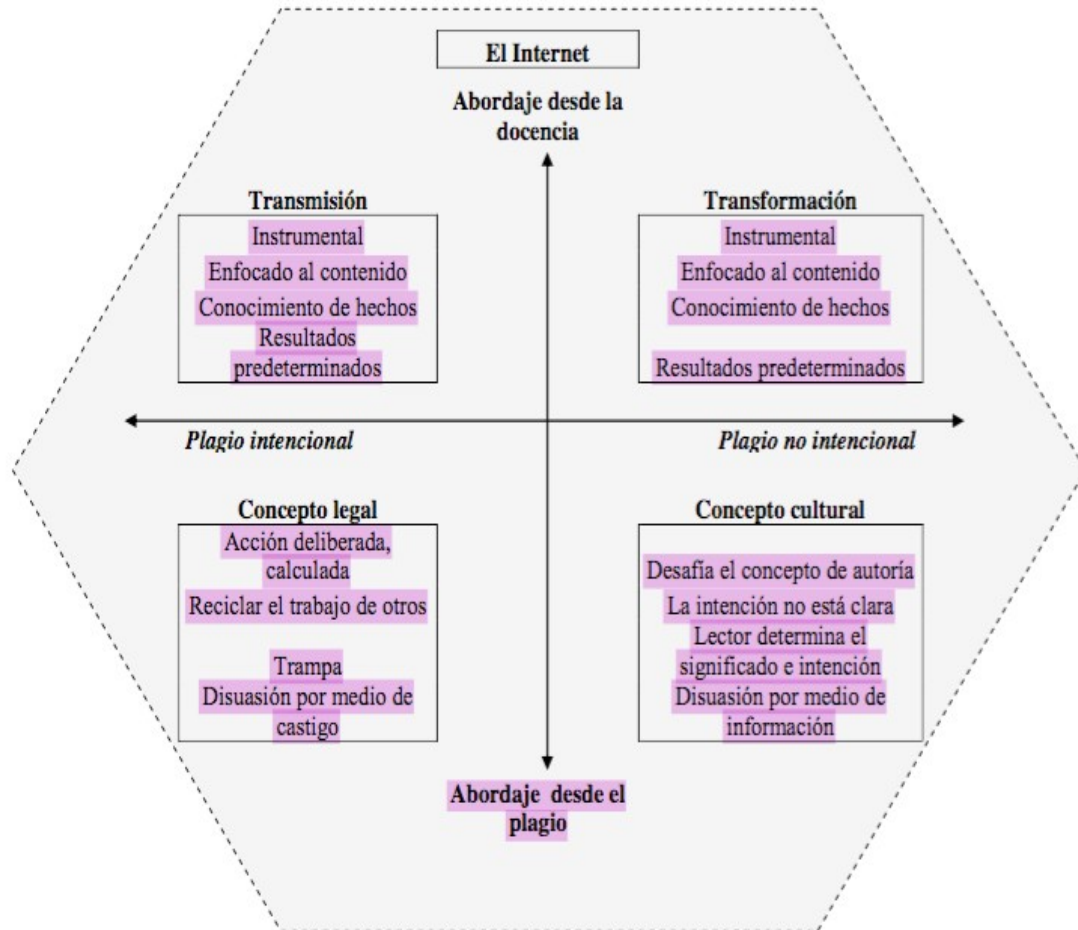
El Internet

Abordaje desde la docencia

Transmisión

Instrumental
Enfocado al contenido
Conocimiento de hechos
Resultados predeterminados

Transformación

Instrumental
Enfocado al contenido
Conocimiento de hechos
Resultados predeterminados

Plagio intencional

Plagio no intencional

Concepto legal

Acción deliberada, calculada
Reciclar el trabajo de otros
Trampa
Disuasión por medio de castigo

Concepto cultural

Desafía el concepto de autoría
La intención no está clara
Lector determina el significado e intención
Disuasión por medio de información

Abordaje desde el plagio